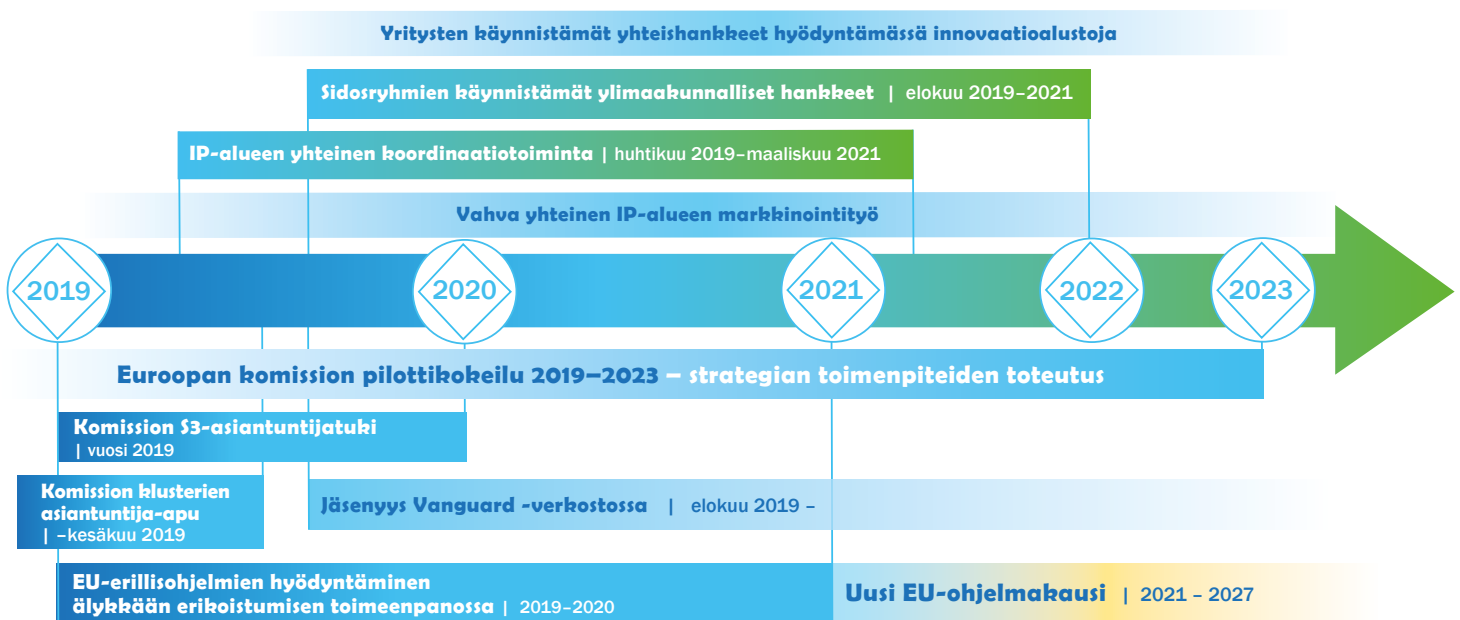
Yritysten käynnistämät yhteishankkeet hyödyntämässä innovaatioalustoja

Sidosryhmien käynnistämät ylimaakunnalliset hankkeet | elokuu 2019–2021

IP-alueen yhteinen koordinaatiotoiminta | huhtikuu 2019–maaliskuu 2021

Vahva yhteinen IP-alueen markkinointityö

2019

2020

2021

2022

2023

Euroopan komission pilottikokeilu 2019–2023 – strategian toimenpiteiden toteutus

Komission S3-asiantuntijatuki | vuosi 2019

Komission klusterien asiantuntija-apu | –kesäkuu 2019

Jäsenyys Vanguard -verkostossa | elokuu 2019 –

EU-erillisohjelmien hyödyntäminen älykkään erikoistumisen toimeenpanossa | 2019–2020

Uusi EU-ohjelmakausi | 2021 – 2027